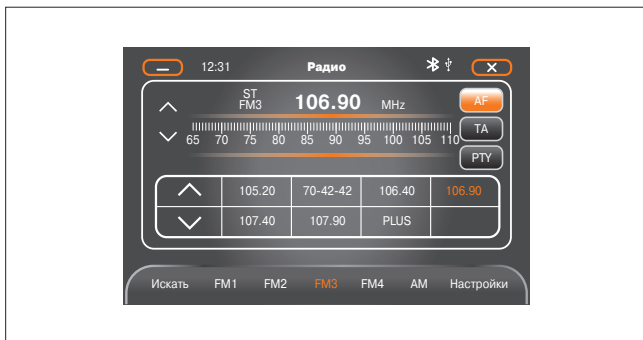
12:31 Радио

ST
FM3 106.90 MHz

AF
TA
PTY

65 70 75 80 85 90 95 100 105 110

| 105.20 | 70-42-42 | 106.40 | 106.90 |
|---|---|---|---|
| 107.40 | 107.90 | PLUS | |

Искать FM1 FM2 FM3 FM4 AM Настройки